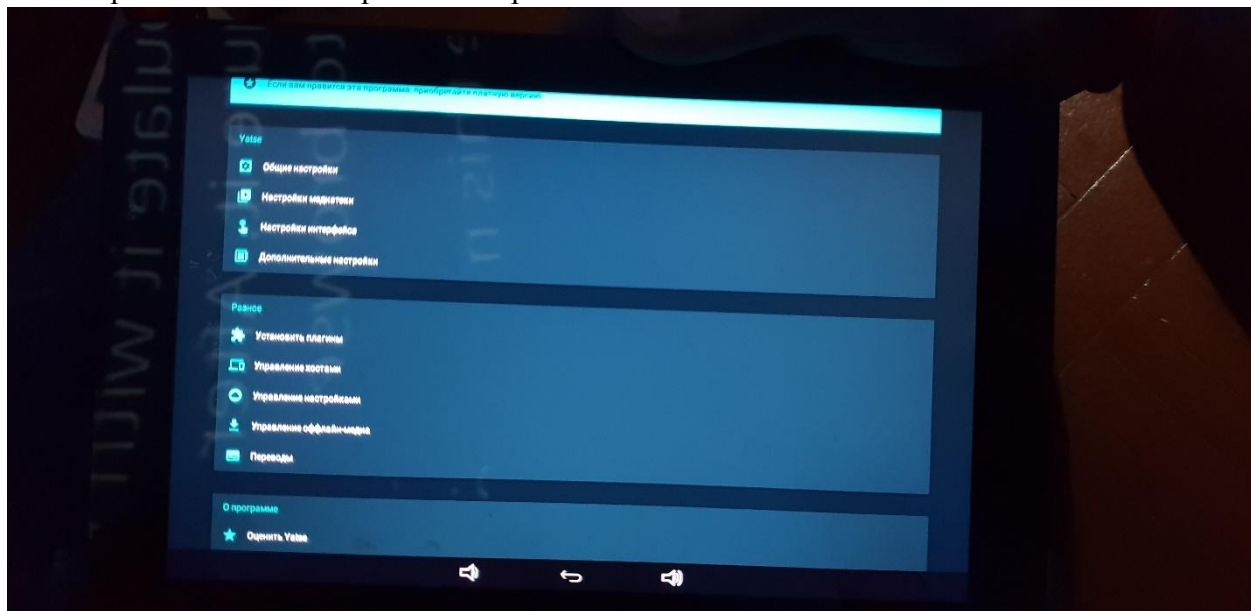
Если вам нравится эта программа, приобретайте платную версию

Yatse

Общие настройки

Настройки медиатеки

Настройки интерфейса

Дополнительные настройки

Разное

Установить плагины

Управление хостами

Управление настройками

Управление оффлайн-медиа

Переводы

О программе

Оценить Yatse